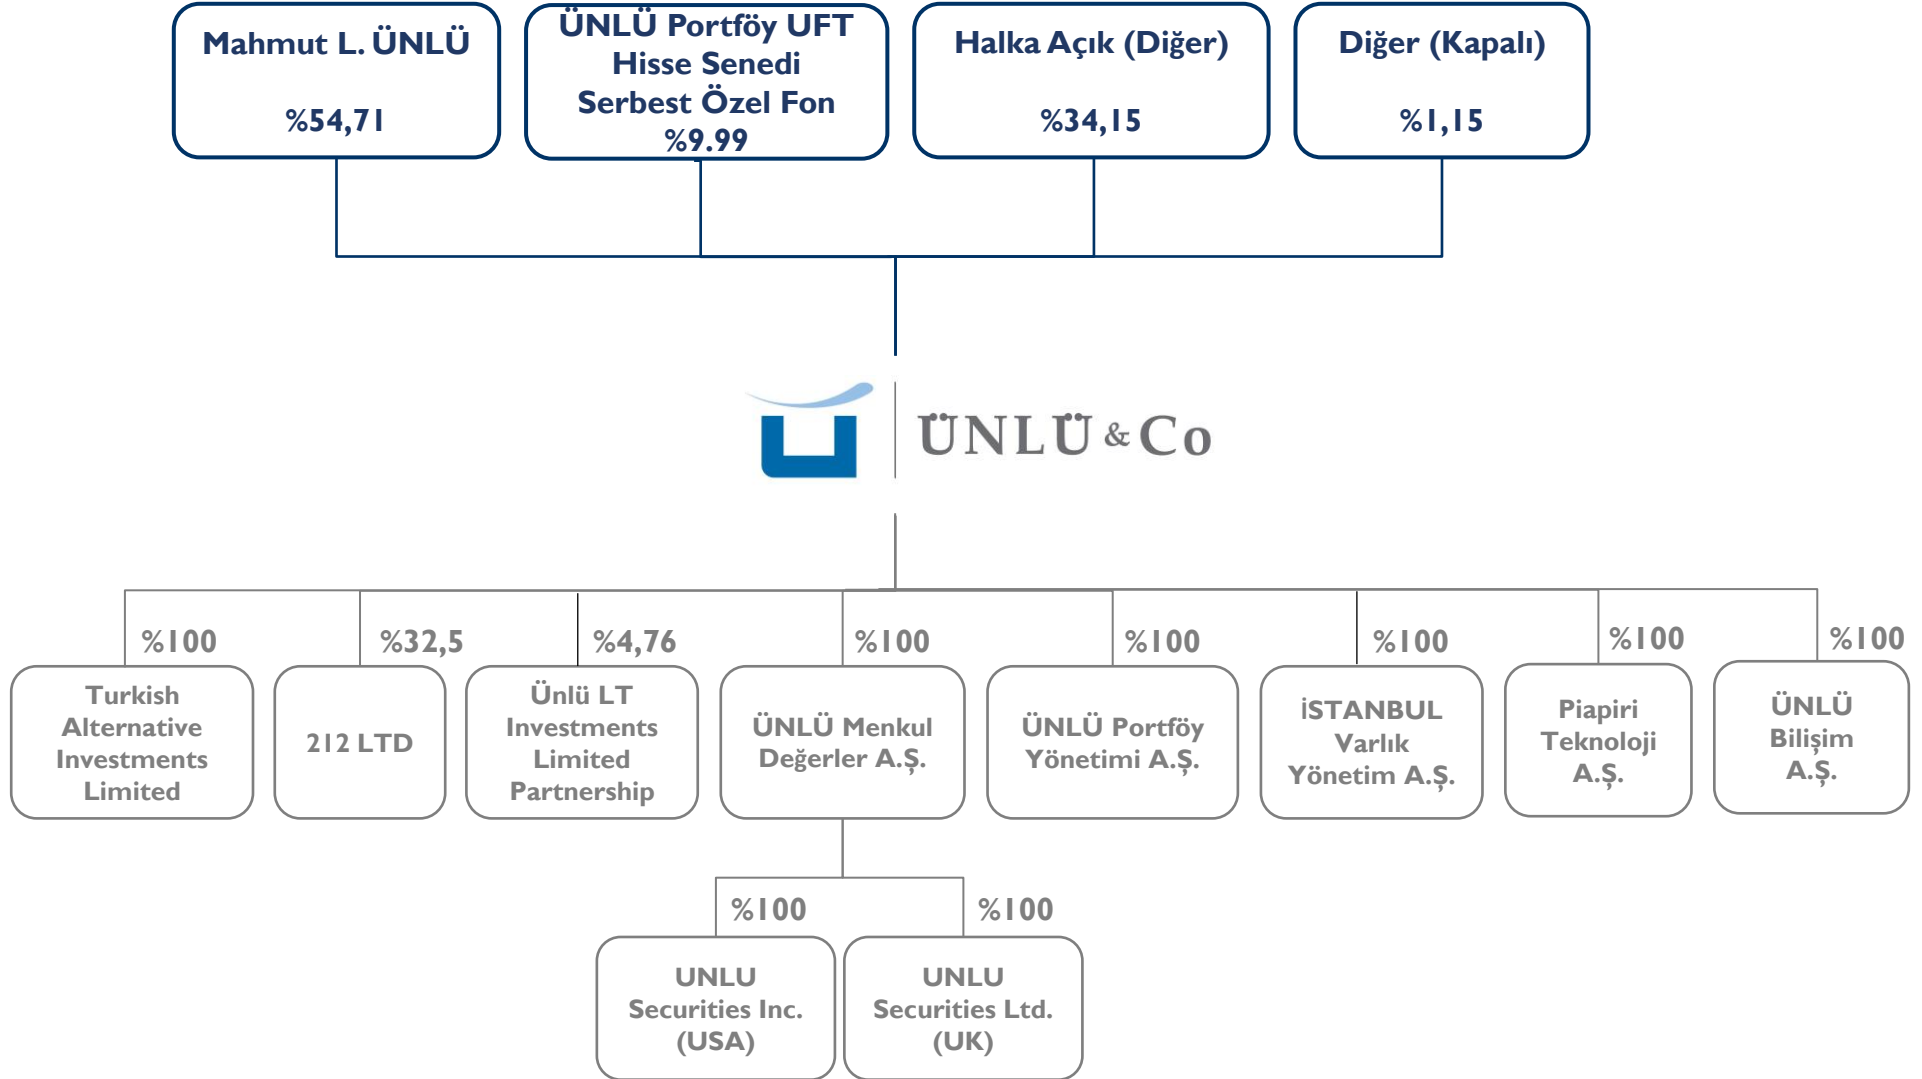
Mahmut L. ÜNLÜ

%54,71

ÜNLÜ Portföy UFT Hisse Senedi Serbest Özel Fon

%9.99

Halka Açık (Diğer)

%34,15

Diğer (Kapalı)

%1,15

ÜNLÜ & Co

%100

Turkish Alternative Investments Limited

%32,5

212 LTD

%4,76

Ünlü LT Investments Limited Partnership

%100

ÜNLÜ Menkul Değerler A.Ş.

%100

ÜNLÜ Portföy Yönetimi A.Ş.

%100

İSTANBUL Varlık Yönetim A.Ş.

%100

Piapiri Teknoloji A.Ş.

%100

ÜNLÜ Bilişim A.Ş.

%100

UNLU Securities Inc. (USA)

%100

UNLU Securities Ltd. (UK)